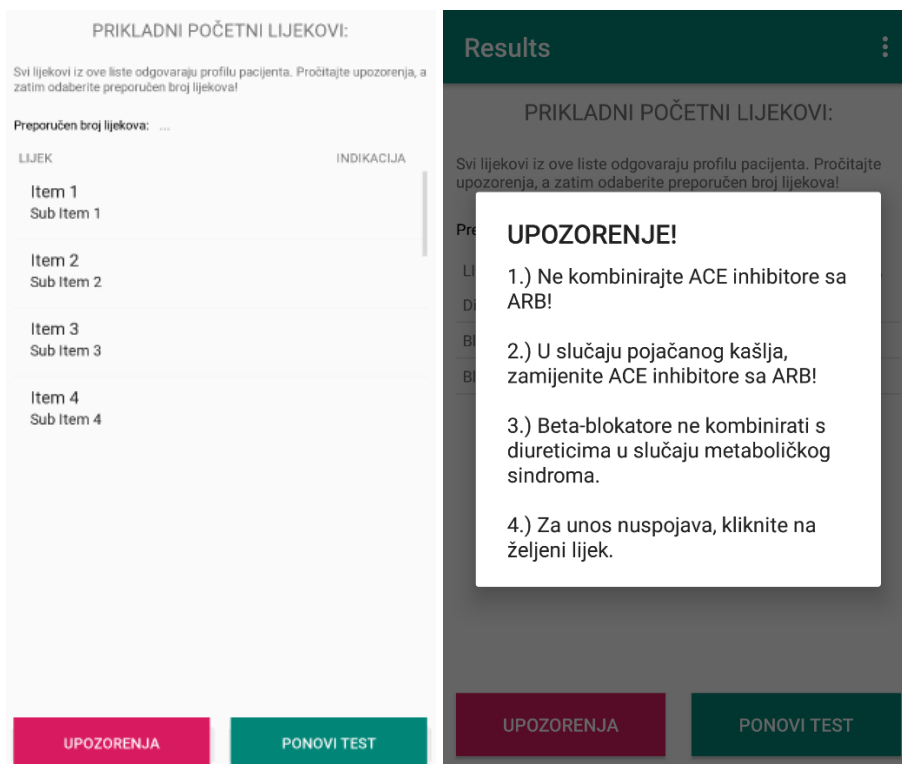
PRIKLADNI POČETNI LIJEKOVI:

Svi lijekovi iz ove liste odgovaraju profilu pacijenta. Pročitajte upozorenja, a zatim odaberite preporučen broj lijekova!

Preporučen broj lijekova: ...

LIJEK

INDIKACIJA

Item 1
Sub Item 1

Item 2
Sub Item 2

Item 3
Sub Item 3

Item 4
Sub Item 4

UPOZORENJA

PONOVI TEST

Results

PRIKLADNI POČETNI LIJEKOVI:

Svi lijekovi iz ove liste odgovaraju profilu pacijenta. Pročitajte upozorenja, a zatim odaberite preporučen broj lijekova!

Pre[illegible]

Li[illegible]

Di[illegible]

Bl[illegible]

Bl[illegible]

UPOZORENJE!

1.) Ne kombinirajte ACE inhibitore sa ARB!

2.) U slučaju pojačanog kašlja, zamijenite ACE inhibitore sa ARB!

3.) Beta-blokatore ne kombinirati s diureticima u slučaju metaboličkog sindroma.

4.) Za unos nuspojava, kliknite na željeni lijek.

UPOZORENJA

PONOVI TEST